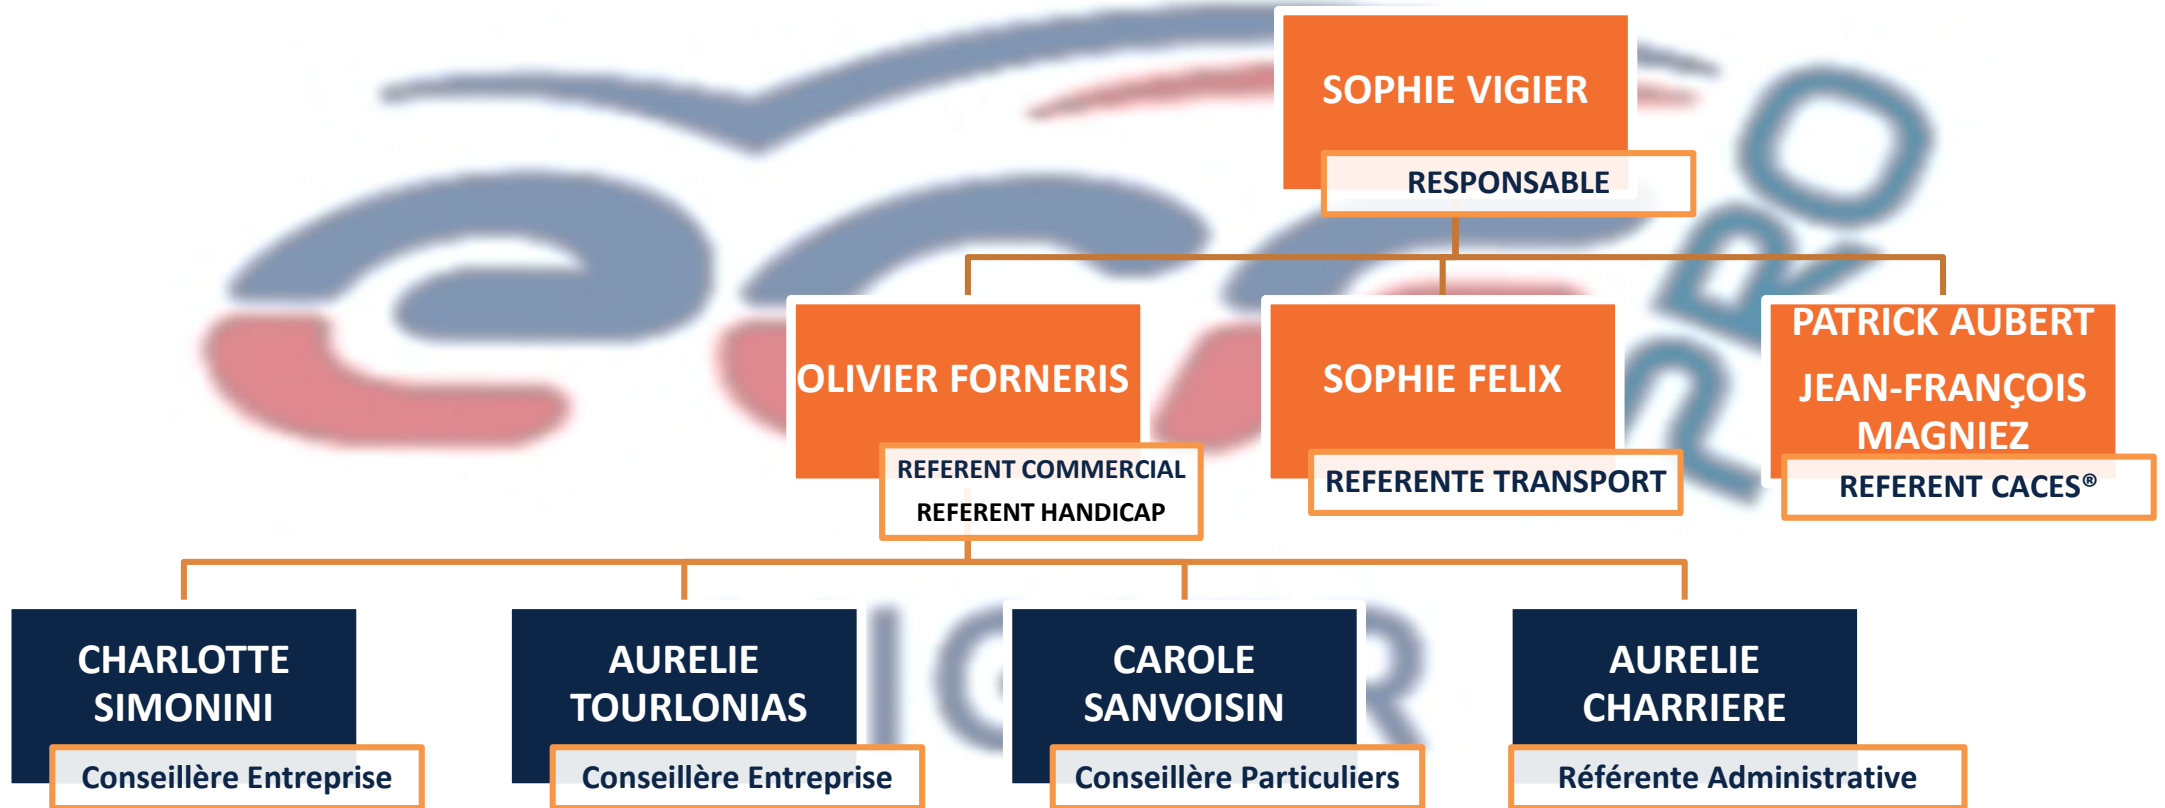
SOPHIE VIGIER

RESPONSABLE

OLIVIER FORNERIS

REFERENT COMMERCIAL
REFERENT HANDICAP

SOPHIE FELIX

REFERENTE TRANSPORT

PATRICK AUBERT
JEAN-FRANÇOIS MAGNIEZ

REFERENT CACES®

CHARLOTTE SIMONINI

Conseillère Entreprise

AURELIE TOURLONIAS

Conseillère Entreprise

CAROLE SANVOISIN

Conseillère Particuliers

AURELIE CHARRIERE

Référente Administrative